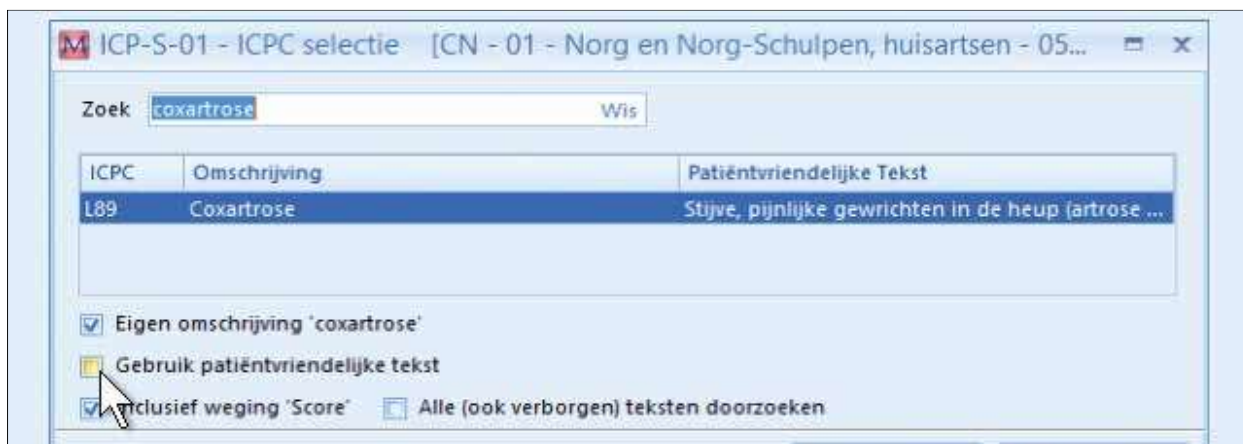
M ICP-S-01 - ICPC selectie [CN - 01 - Norg en Norg-Schulpen, huisartsen - 05...

Zoek coxartrose Wis

| ICPC | Omschrijving | Patiëntvriendelijke Tekst |
|---|---|---|
| L89 | Coxartrose | Stijve, pijnlijke gewrichten in de heup (artrose ... |

Eigen omschrijving 'coxartrose'

Gebruik patiëntvriendelijke tekst

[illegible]clusief weging 'Score' Alle (ook verborgen) teksten doorzoeken